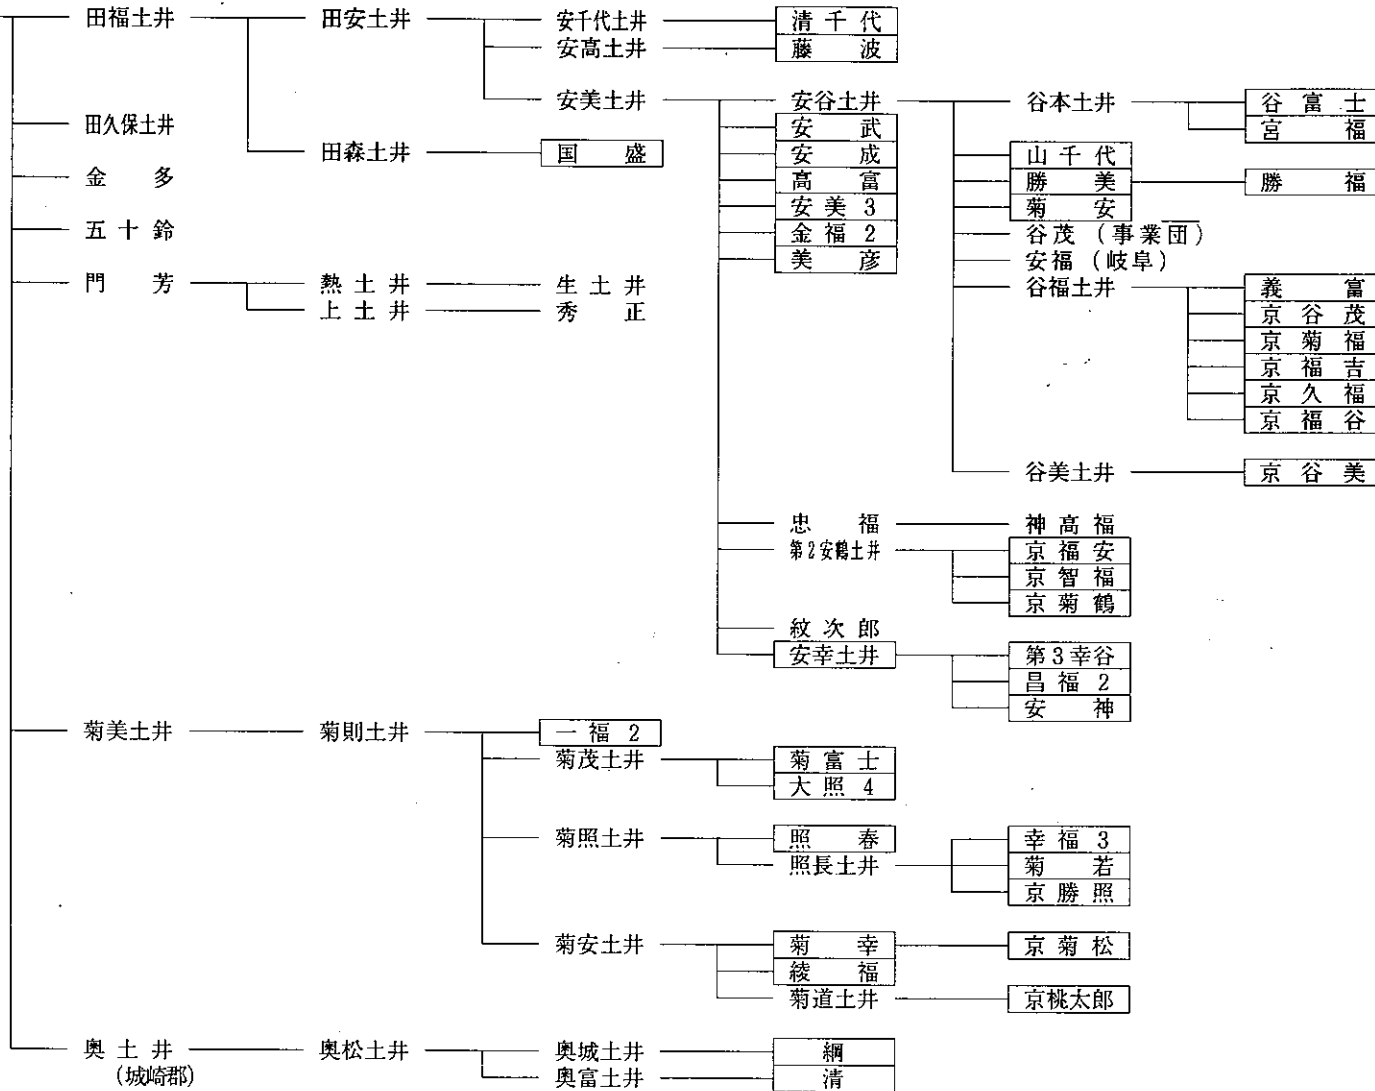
田福土井
田安土井
安千代土井
清千代
安高土井
藤波
安美土井
安谷土井
谷本土井
谷富士
宮福
安武
安成
高富
安美3
金福2
美彦
山千代
勝美
勝福
菊安
谷茂（事業団）
安福（岐阜）
谷福土井
義富
京谷茂
京菊福
京福吉
京久福
京福谷
谷美土井
京谷美
忠福
神高福
第2安鶴土井
京福安
京智福
京菊鶴
紋次郎
安幸土井
第3幸谷
昌福2
安神
田久保土井
田森土井
国盛
金多
五十鈴
門芳
熱土井
生土井
上土井
秀正
菊美土井
菊則土井
一福2
菊茂土井
菊富士
大照4
菊照土井
照春
照長土井
幸福3
菊若
京勝照
菊安土井
菊幸
京菊松
綾福
菊道土井
京桃太郎
奥土井
（城崎郡）
奥松土井
奥城土井
綱
奥富土井
清